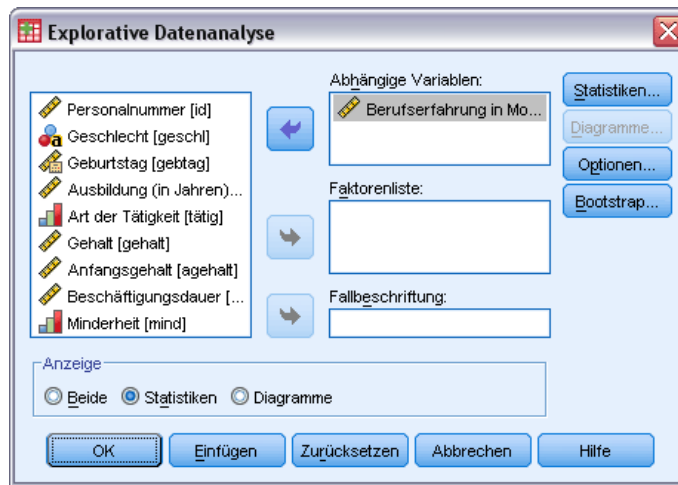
Explorative Datenanalyse

Personalnummer [id]
Geschlecht [geschl]
Geburtstag [gebtag]
Ausbildung (in Jahren)...
Art der Tätigkeit [tätig]
Gehalt [gehalt]
Anfangsgehalt [agehalt]
Beschäftigungsdauer [...
Minderheit [mind]

Abhängige Variablen:
Berufserfahrung in Mo...

Faktorenliste:

Fallbeschriftung:

Statistiken...
Diagramme...
Optionen...
Bootstrap...

Anzeige
Beide
Statistiken
Diagramme

OK
Einfügen
Zurücksetzen
Abbrechen
Hilfe